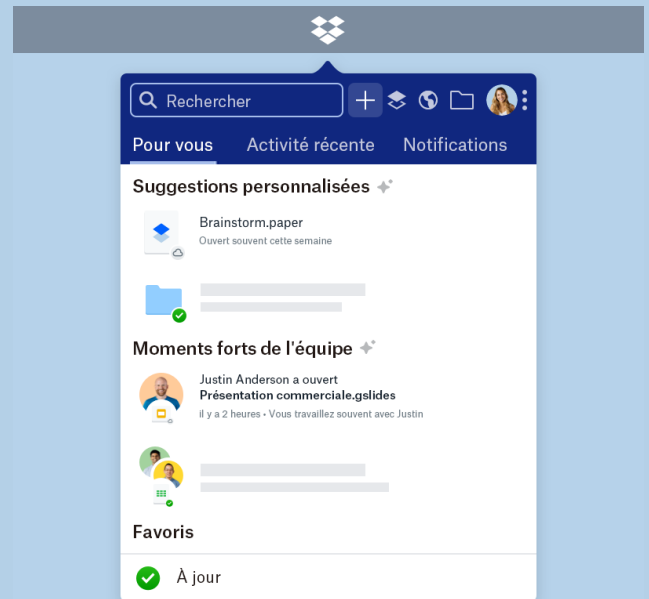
Rechercher

Pour vous Activité récente Notifications

Suggestions personnalisées

Brainstorm.paper
Ouvert souvent cette semaine

Moments forts de l'équipe

Justin Anderson a ouvert
Présentation commerciale.gslides
il y a 2 heures • Vous travaillez souvent avec Justin

Favoris

À jour